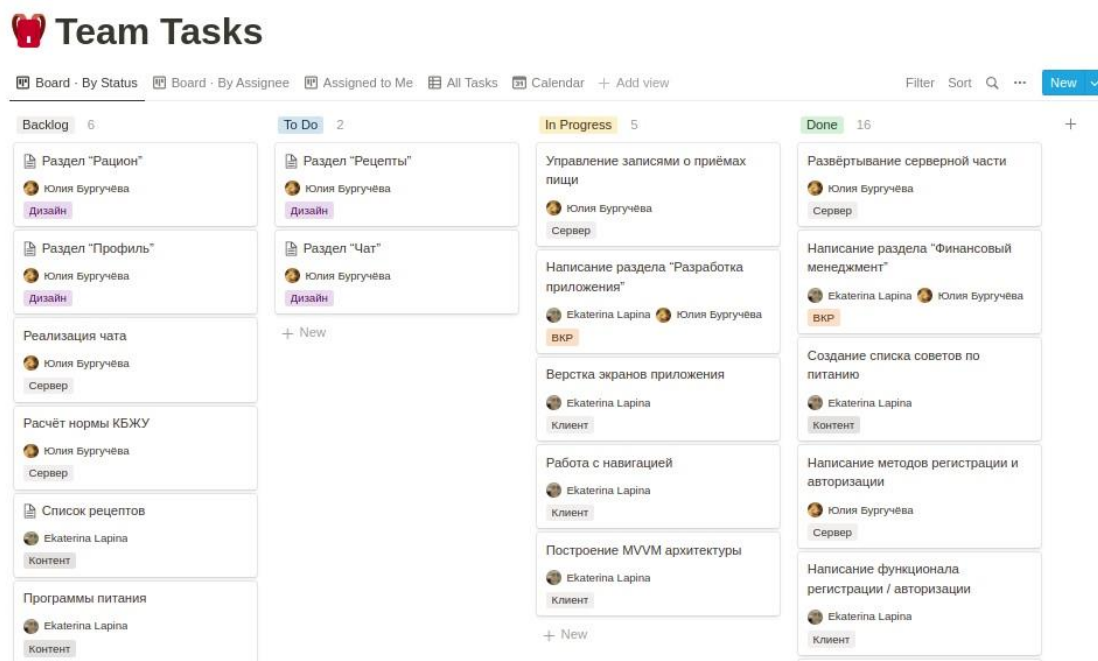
Team Tasks

Board · By Status  Board · By Assignee  Assigned to Me  All Tasks  Calendar  + Add view  Filter  Sort  ···  New

Backlog 6

Раздел "Рацион"
Юлия Бургучёва
Дизайн

Раздел "Профиль"
Юлия Бургучёва
Дизайн

Реализация чата
Юлия Бургучёва
Сервер

Расчёт нормы КБЖУ
Юлия Бургучёва
Сервер

Список рецептов
Ekaterina Lapina
Контент

Программы питания
Ekaterina Lapina
Контент

To Do 2

Раздел "Рецепты"
Юлия Бургучёва
Дизайн

Раздел "Чат"
Юлия Бургучёва
Дизайн

+ New

In Progress 5

Управление записями о приёмах пищи
Юлия Бургучёва
Сервер

Написание раздела "Разработка приложения"
Ekaterina Lapina  Юлия Бургучёва
ВКР

Верстка экранов приложения
Ekaterina Lapina
Клиент

Работа с навигацией
Ekaterina Lapina
Клиент

Построение MVVM архитектуры
Ekaterina Lapina
Клиент

+ New

Done 16

Развёртывание серверной части
Юлия Бургучёва
Сервер

Написание раздела "Финансовый менеджмент"
Ekaterina Lapina  Юлия Бургучёва
ВКР

Создание списка советов по питанию
Ekaterina Lapina
Контент

Написание методов регистрации и авторизации
Юлия Бургучёва
Сервер

Написание функционала регистрации / авторизации
Ekaterina Lapina
Клиент

+